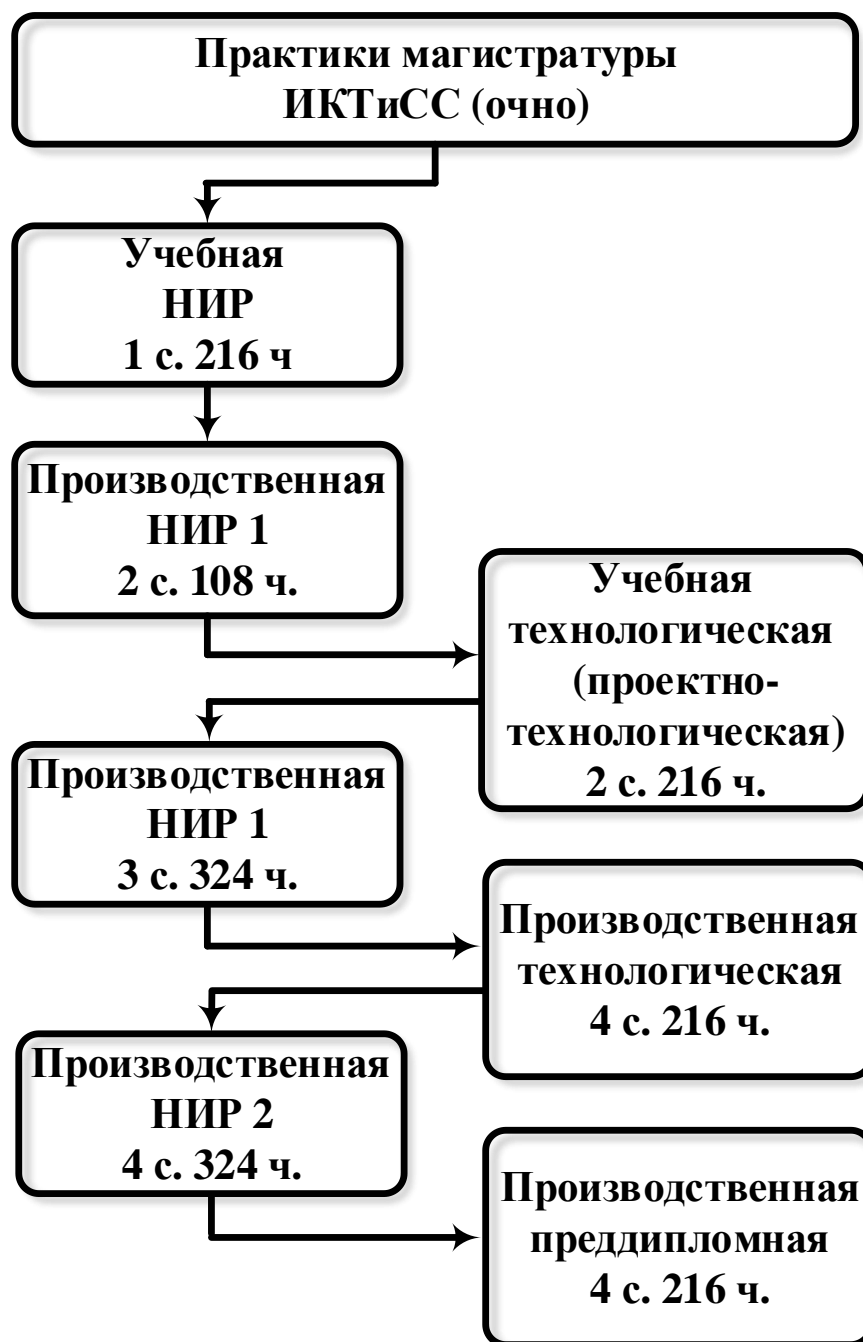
Практики магистратуры ИКТиСС (очно)

Учебная
НИР
1 с. 216 ч

Производственная
НИР 1
2 с. 108 ч.

Учебная
технологическая
(проектно-технологическая)
2 с. 216 ч.

Производственная
НИР 1
3 с. 324 ч.

Производственная
технологическая
4 с. 216 ч.

Производственная
НИР 2
4 с. 324 ч.

Производственная
преддипломная
4 с. 216 ч.